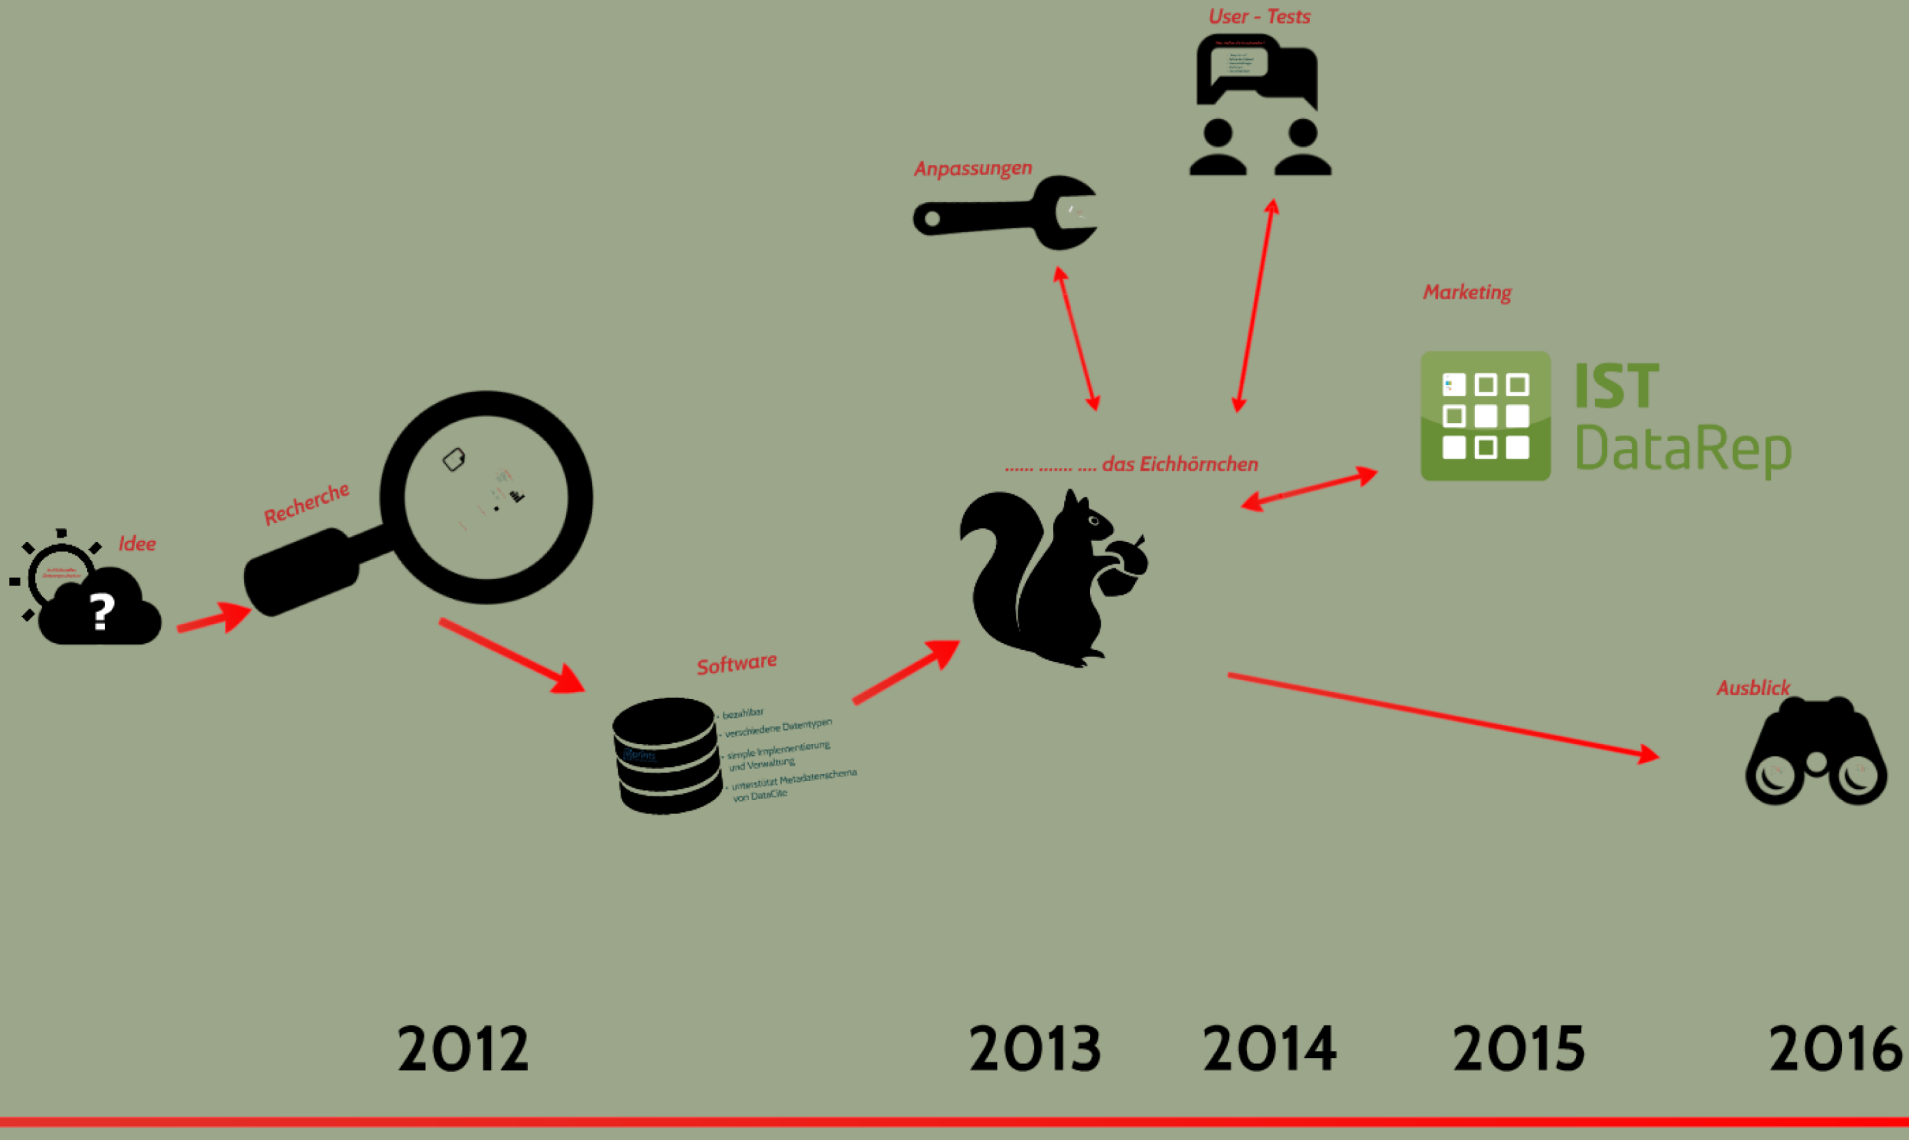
User - Tests

Anpassungen

Marketing

IST DataRep

...... ....... .... das Eichhörnchen

Idee

Recherche

Software

• bezahlbar
• verschiedene Datentypen
• simple Implementierung und Verwaltung
• unterstützt Metadatenschema von DataCite

Ausblick

2012

2013

2014

2015

2016